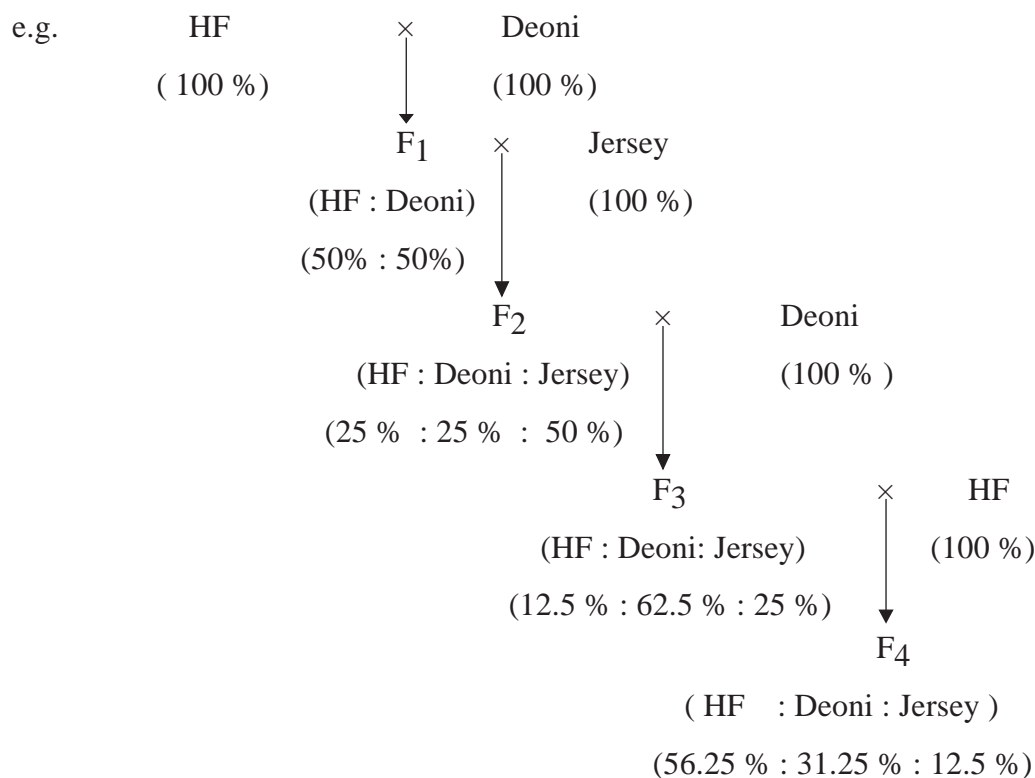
e.g. HF $\times$ Deoni

( 100 %) (100 %)

$F_1$ $\times$ Jersey

(HF : Deoni) (100 %)

(50% : 50%)

$F_2$ $\times$ Deoni

(HF : Deoni : Jersey) (100 % )

(25 % : 25 % : 50 %)

$F_3$ $\times$ HF

(HF : Deoni: Jersey) (100 %)

(12.5 % : 62.5 % : 25 %)

$F_4$

( HF : Deoni : Jersey )

(56.25 % : 31.25 % : 12.5 %)